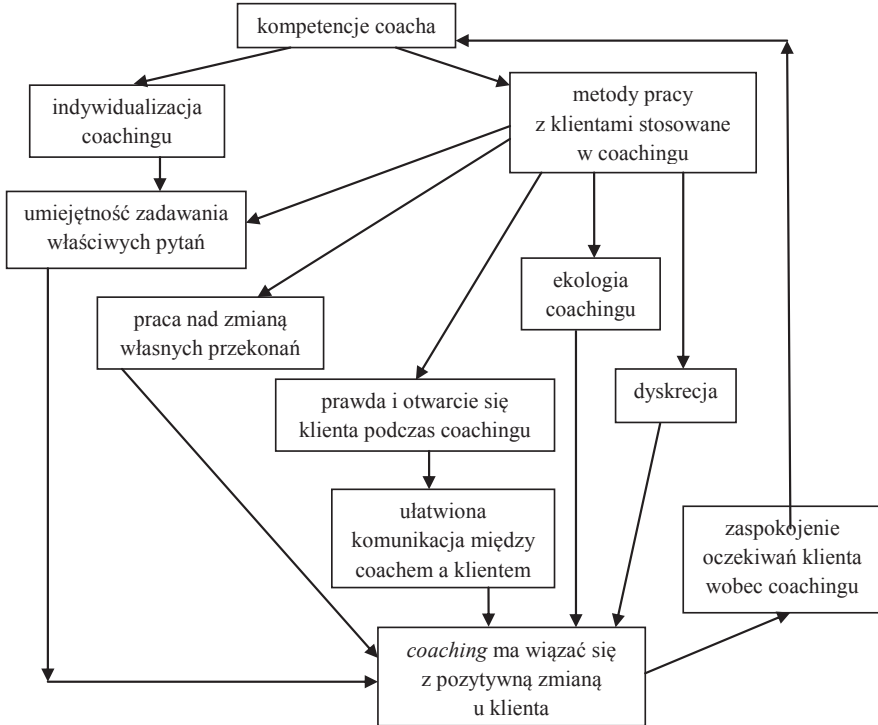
kompetencje coacha

indywidualizacja coachingu

metody pracy z klientami stosowane w coachingu

umiejętność zadawania właściwych pytań

ekologia coachingu

praca nad zmianą własnych przekonań

dyskrecja

prawda i otwarcie się klienta podczas coachingu

ułatwiona komunikacja między coachem a klientem

zaspokojenie oczekiwań klienta wobec coachingu

*coaching* ma wiązać się z pozytywną zmianą u klienta